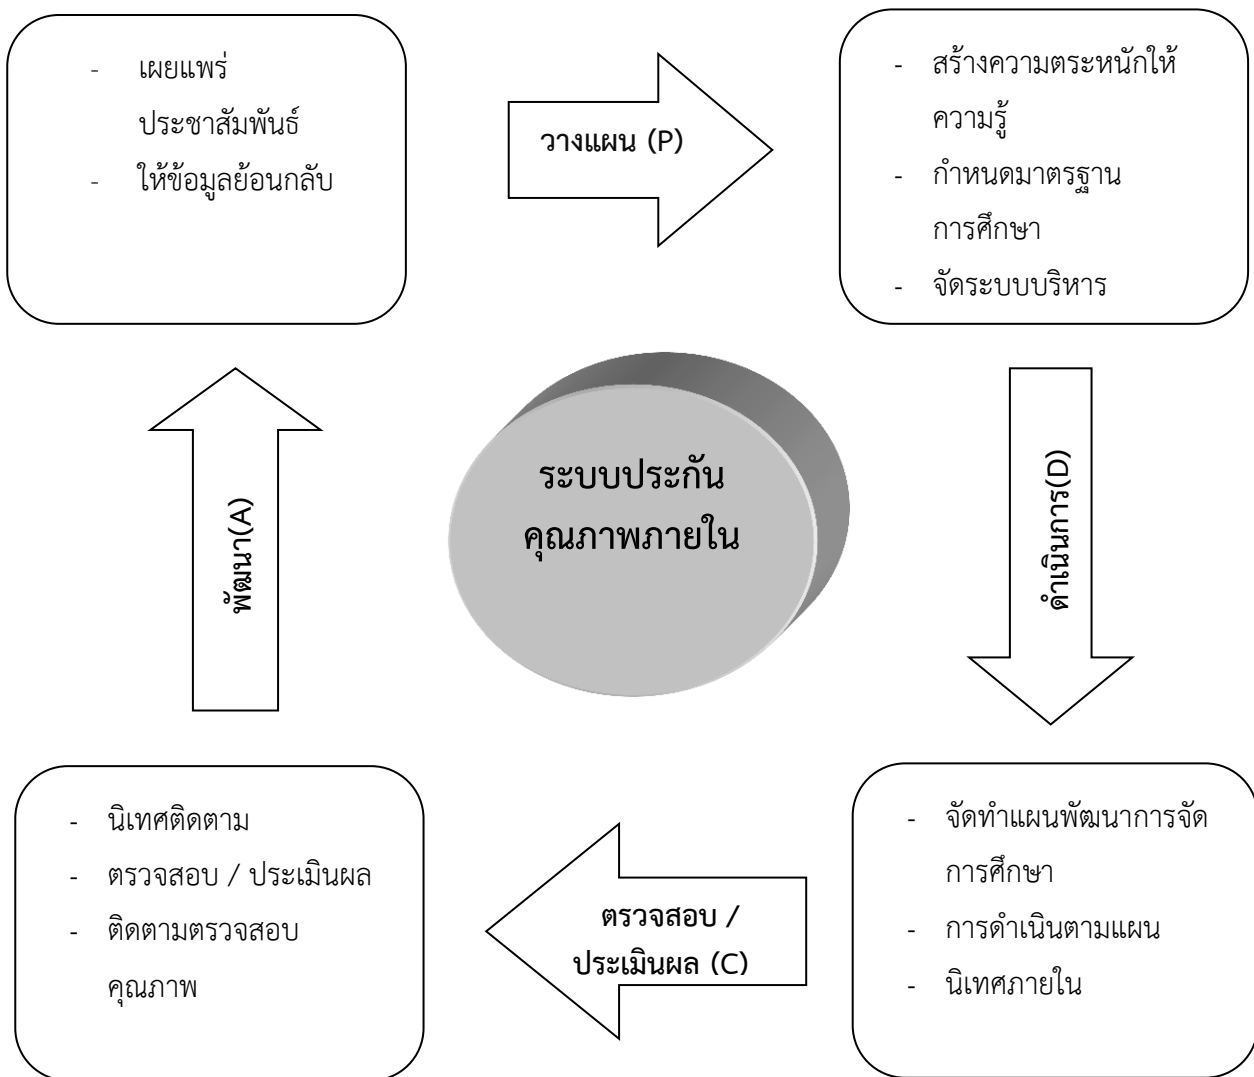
- เผยแพร่ประชาสัมพันธ์
- ให้ข้อมูลย้อนกลับ

วางแผน (P)

- สร้างความตระหนักให้ความรู้
- กำหนดมาตรฐานการศึกษา
- จัดระบบบริหาร

พัฒนา(A)

ระบบประกันคุณภาพภายใน

ดำเนินการ(D)

- นิเทศติดตาม
- ตรวจสอบ / ประเมินผล
- ติดตามตรวจสอบคุณภาพ

ตรวจสอบ / ประเมินผล (C)

- จัดทำแผนพัฒนาการจัดการศึกษา
- การดำเนินตามแผน
- นิเทศภายใน